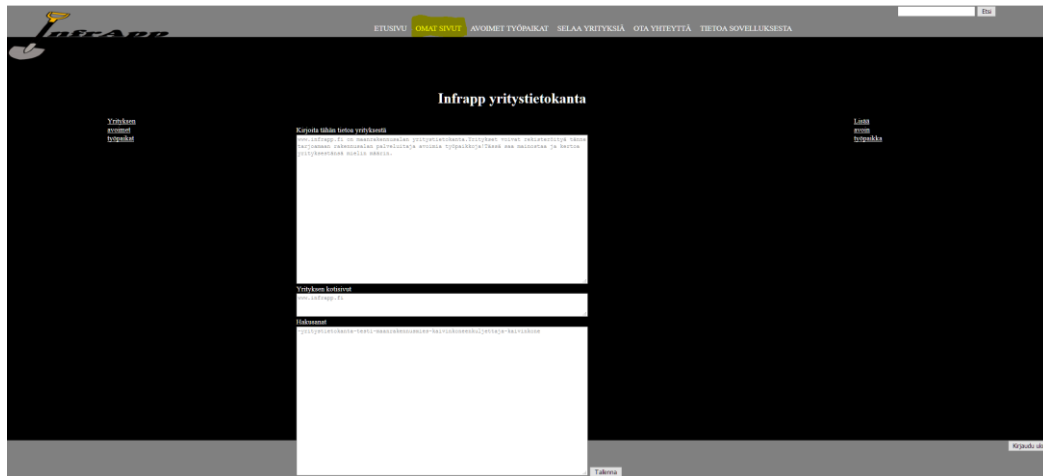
Infrapp

Etsi

ETUSIVU OMAT SIVUT AVOIMET TYÖPAIKAT SELAA YRITYKSIÄ OTA YHTEYTTÄ TIETOA SOVELLUKSESTA

Infrapp yritystietokanta

Yrityksen avoimet työpaikat

Kirjoita tähän tietoa yrityksestä

www.infrapp.fi on maarakennusalan yritystietokanta.Yritykset voivat rekisteröityä tänne tarjoamaan rakennusalan palveluitaja avoimia työpaikkoja!Tässä saa mainostaa ja kertoa yrityksestänsä vaikka mitä.

Yrityksen kotisivut

www.infrapp.fi

Hakusanat

yritystietokanta-testi-maarakennusalan-kaivinkoneenkuljettaja-kaivinkone

Lisää avoin työpaikka

Tallenna

Kirjaudu ulos